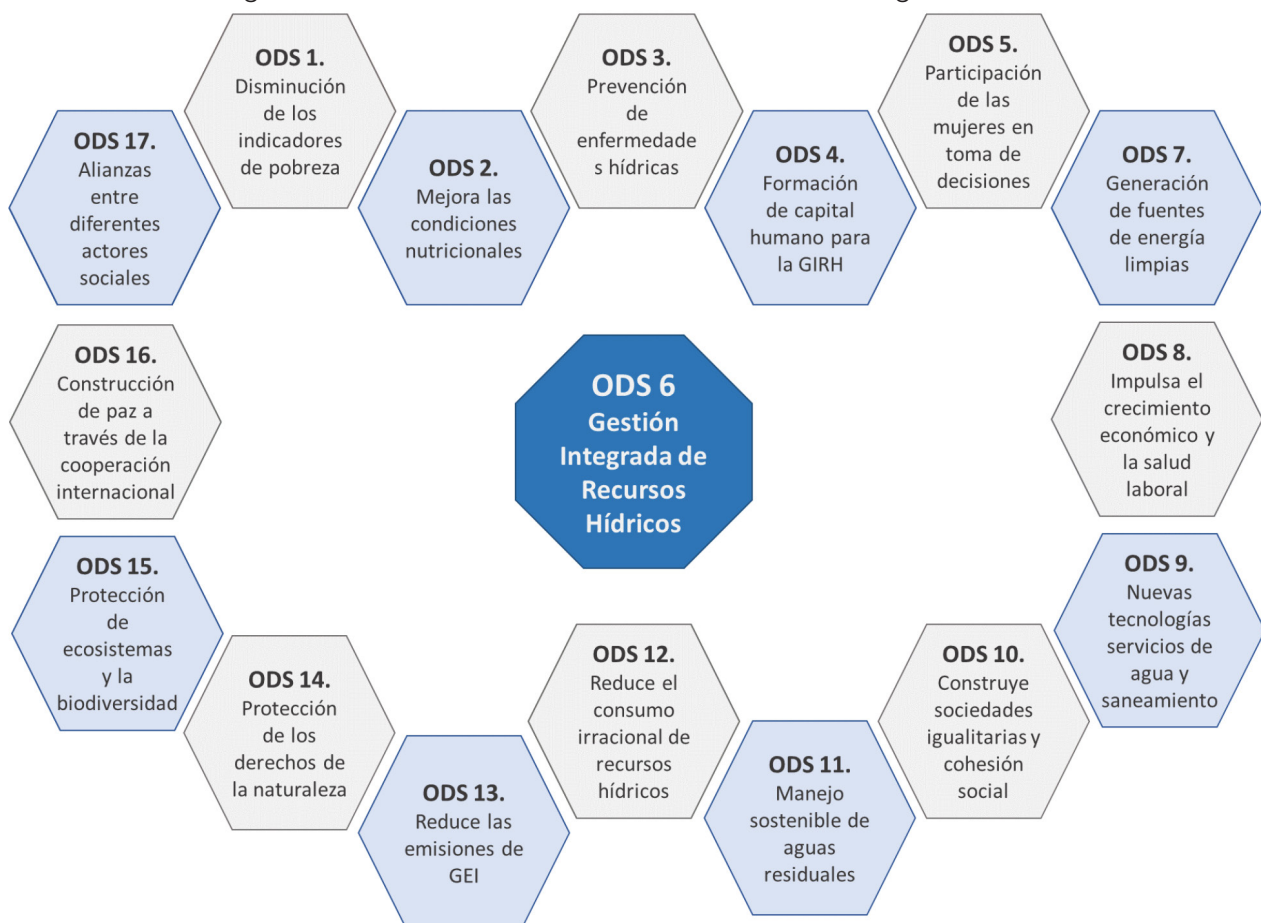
ODS 1.
Disminución de los indicadores de pobreza

ODS 3.
Prevención de enfermedades hídricas

ODS 5.
Participación de las mujeres en toma de decisiones

ODS 17.
Alianzas entre diferentes actores sociales

ODS 2.
Mejora las condiciones nutricionales

ODS 4.
Formación de capital humano para la GIRH

ODS 7.
Generación de fuentes de energía limpias

ODS 16.
Construcción de paz a través de la cooperación internacional

ODS 6
Gestión Integrada de Recursos Hídricos

ODS 8.
Impulsa el crecimiento económico y la salud laboral

ODS 15.
Protección de ecosistemas y la biodiversidad

ODS 9.
Nuevas tecnologías servicios de agua y saneamiento

ODS 14.
Protección de los derechos de la naturaleza

ODS 12.
Reduce el consumo irracional de recursos hídricos

ODS 10.
Construye sociedades igualitarias y cohesión social

ODS 13.
Reduce las emisiones de GEI

ODS 11.
Manejo sostenible de aguas residuales